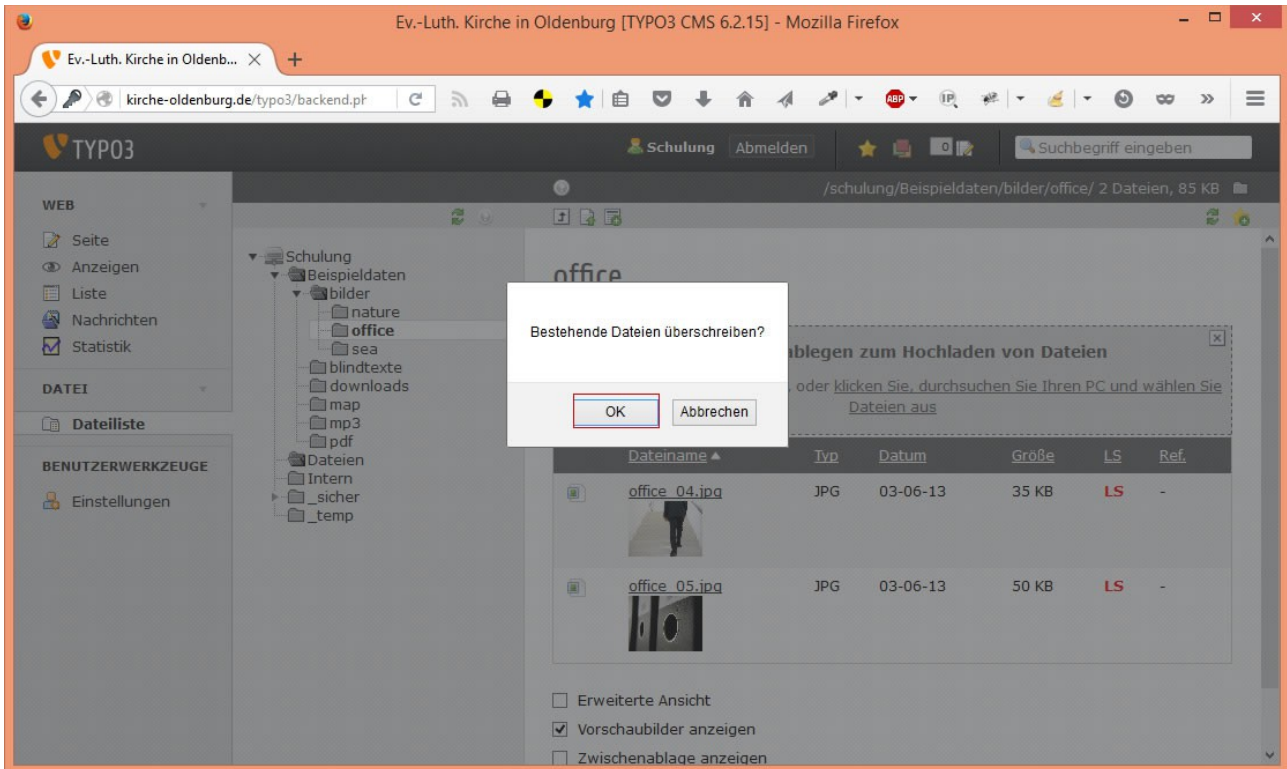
Ev.-Luth. Kirche in Oldenburg [TYPO3 CMS 6.2.15] - Mozilla Firefox

Ev.-Luth. Kirche in Oldenb...

kirche-oldenburg.de/typo3/backend.ph

TYPO3

Schulung Abmelden

Suchbegriff eingeben

/schulung/Beispieldaten/bilder/office/ 2 Dateien, 85 KB

WEB
Seite
Anzeigen
Liste
Nachrichten
Statistik

DATEI
Dateiliste

BENUTZERWERKZEUGE
Einstellungen

Schulung
Beispieldaten
bilder
nature
office
sea
blindtexte
downloads
map
mp3
pdf
Dateien
Intern
_sicher
_temp

office

Bestehende Dateien überschreiben?

OK Abbrechen

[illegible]ablegen zum Hochladen von Dateien

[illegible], oder klicken Sie, durchsuchen Sie Ihren PC und wählen Sie Dateien aus

| | Dateiname ▲ | Typ | Datum | Größe | LS | Ref. |
|---|---|---|---|---|---|---|
| | office_04.jpg | JPG | 03-06-13 | 35 KB | LS | - |
| | office_05.jpg | JPG | 03-06-13 | 50 KB | LS | - |

Erweiterte Ansicht
Vorschaubilder anzeigen
Zwischenablage anzeigen